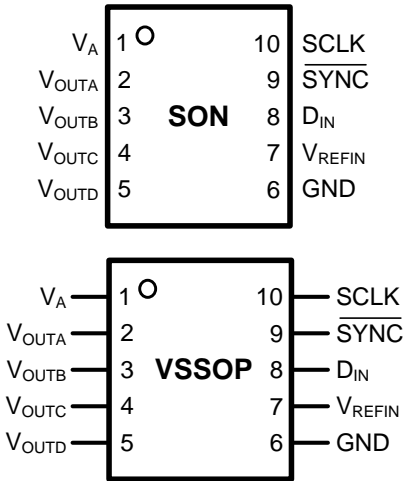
$V_A$ 1
$V_{OUTA}$ 2
$V_{OUTB}$ 3
$V_{OUTC}$ 4
$V_{OUTD}$ 5

SON

10 SCLK
9 $\overline{SYNC}$
8 $D_{IN}$
7 $V_{REFIN}$
6 GND

$V_A$ 1
$V_{OUTA}$ 2
$V_{OUTB}$ 3
$V_{OUTC}$ 4
$V_{OUTD}$ 5

VSSOP

10 SCLK
9 $\overline{SYNC}$
8 $D_{IN}$
7 $V_{REFIN}$
6 GND